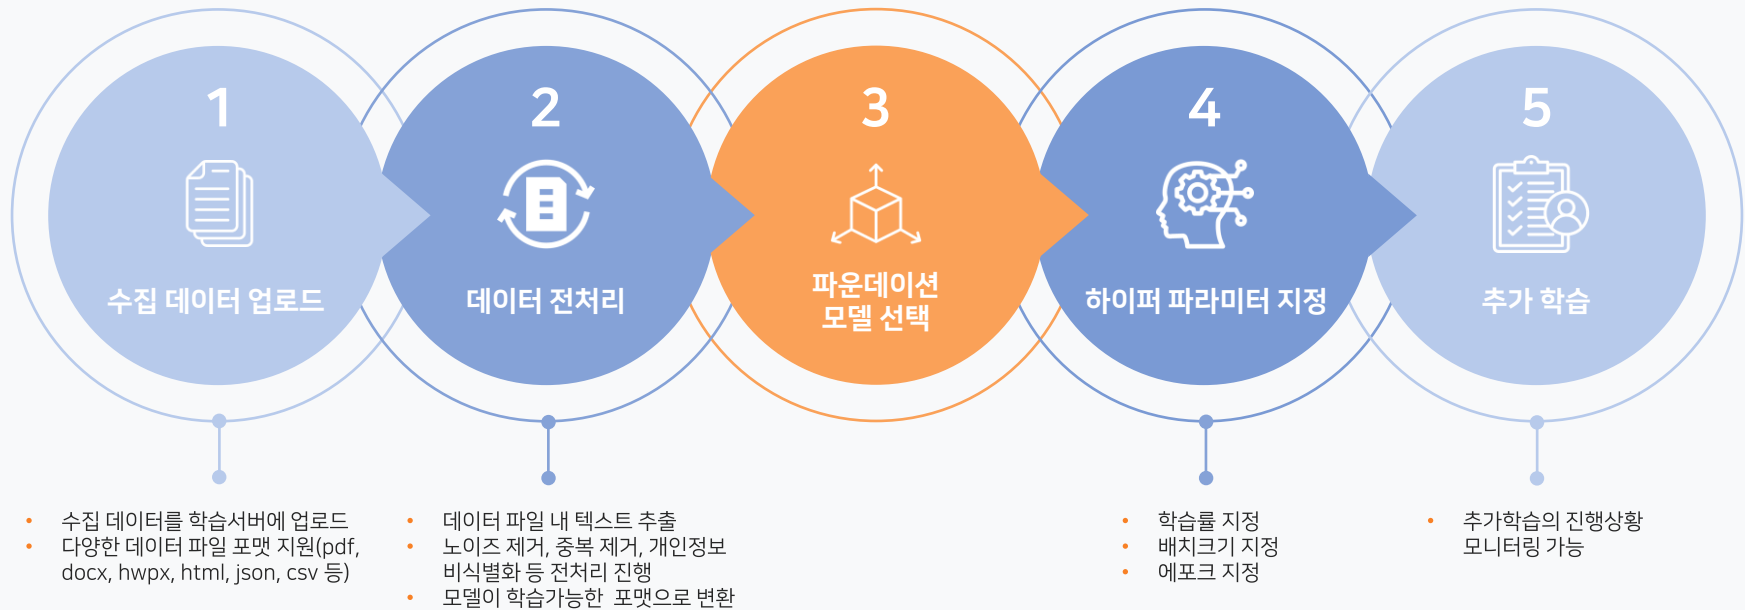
1
수집 데이터 업로드

2
데이터 전처리

3
파운데이션
모델 선택

4
하이퍼 파라미터 지정

5
추가 학습

• 수집 데이터를 학습서버에 업로드
• 다양한 데이터 파일 포맷 지원(pdf, docx, hwpx, html, json, csv 등)

• 데이터 파일 내 텍스트 추출
• 노이즈 제거, 중복 제거, 개인정보 비식별화 등 전처리 진행
• 모델이 학습가능한 포맷으로 변환

• 학습률 지정
• 배치크기 지정
• 에포크 지정

• 추가학습의 진행상황 모니터링 가능